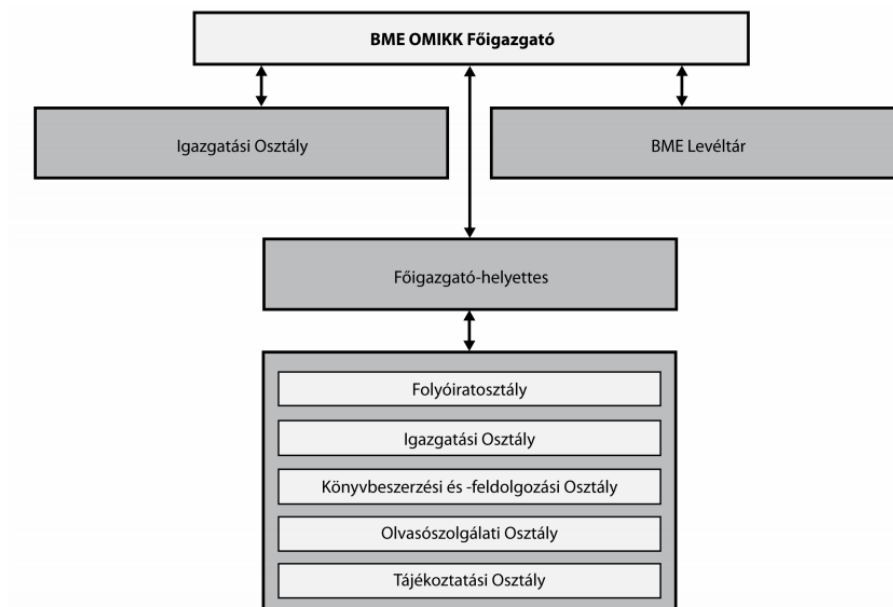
BME OMIKK Főigazgató

Igazgatási Osztály

BME Levéltár

Főigazgató-helyettes

Folyóiratosztály

Igazgatási Osztály

Könyvbeszerzési és -feldolgozási Osztály

Olvasószolgálati Osztály

Tájékoztatási Osztály